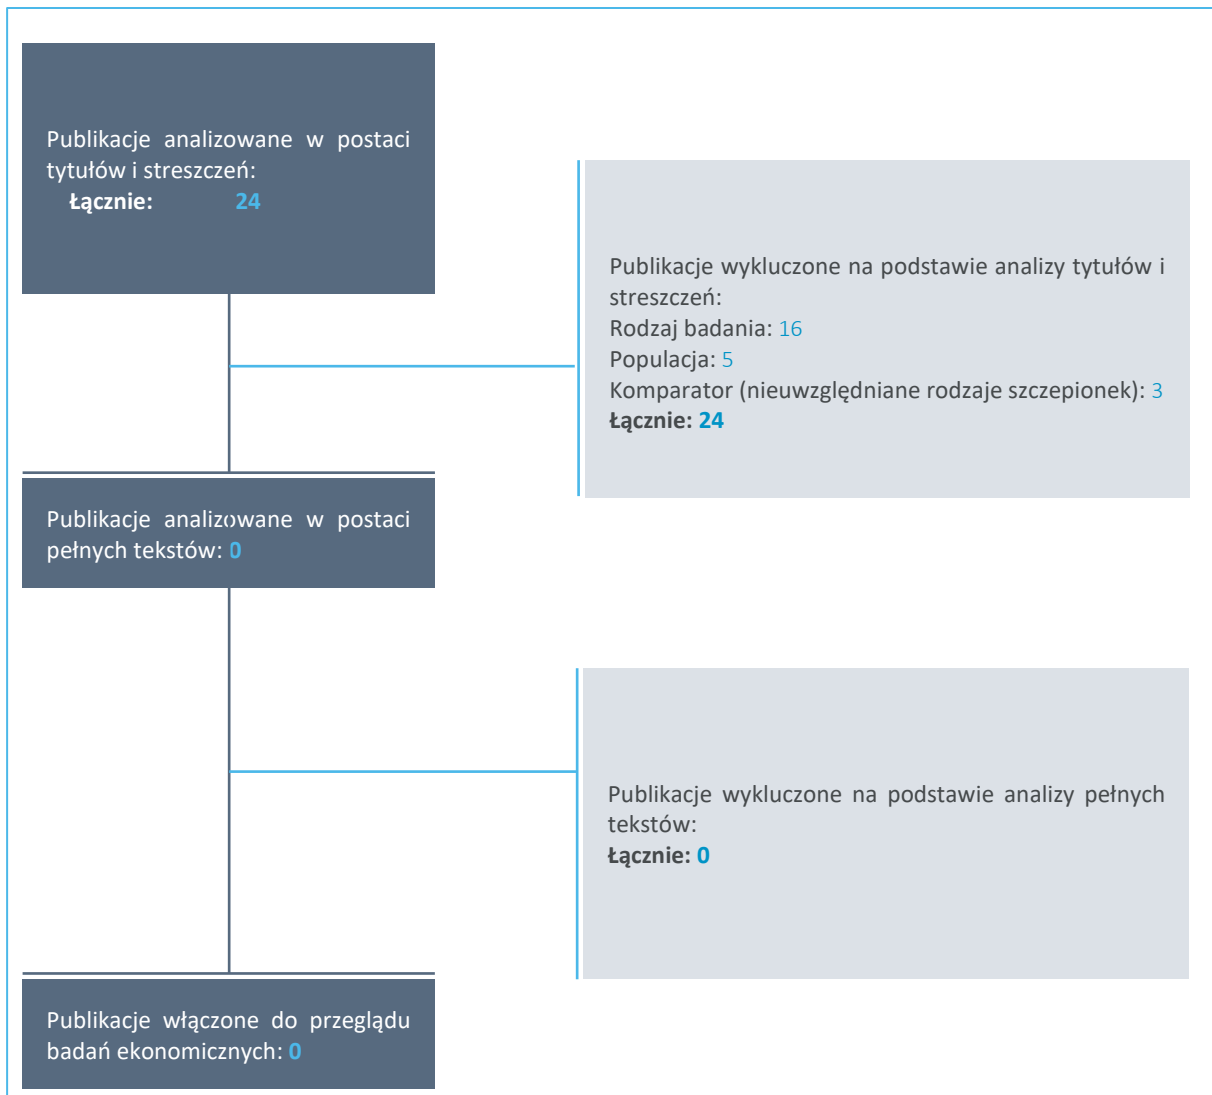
Publikacje analizowane w postaci tytułów i streszczeń:
Łącznie: 24

Publikacje wykluczone na podstawie analizy tytułów i streszczeń:
Rodzaj badania: 16
Populacja: 5
Komparator (nieuwzględniane rodzaje szczepionek): 3
Łącznie: 24

Publikacje analizowane w postaci pełnych tekstów: 0

Publikacje wykluczone na podstawie analizy pełnych tekstów:
Łącznie: 0

Publikacje włączone do przeglądu badań ekonomicznych: 0